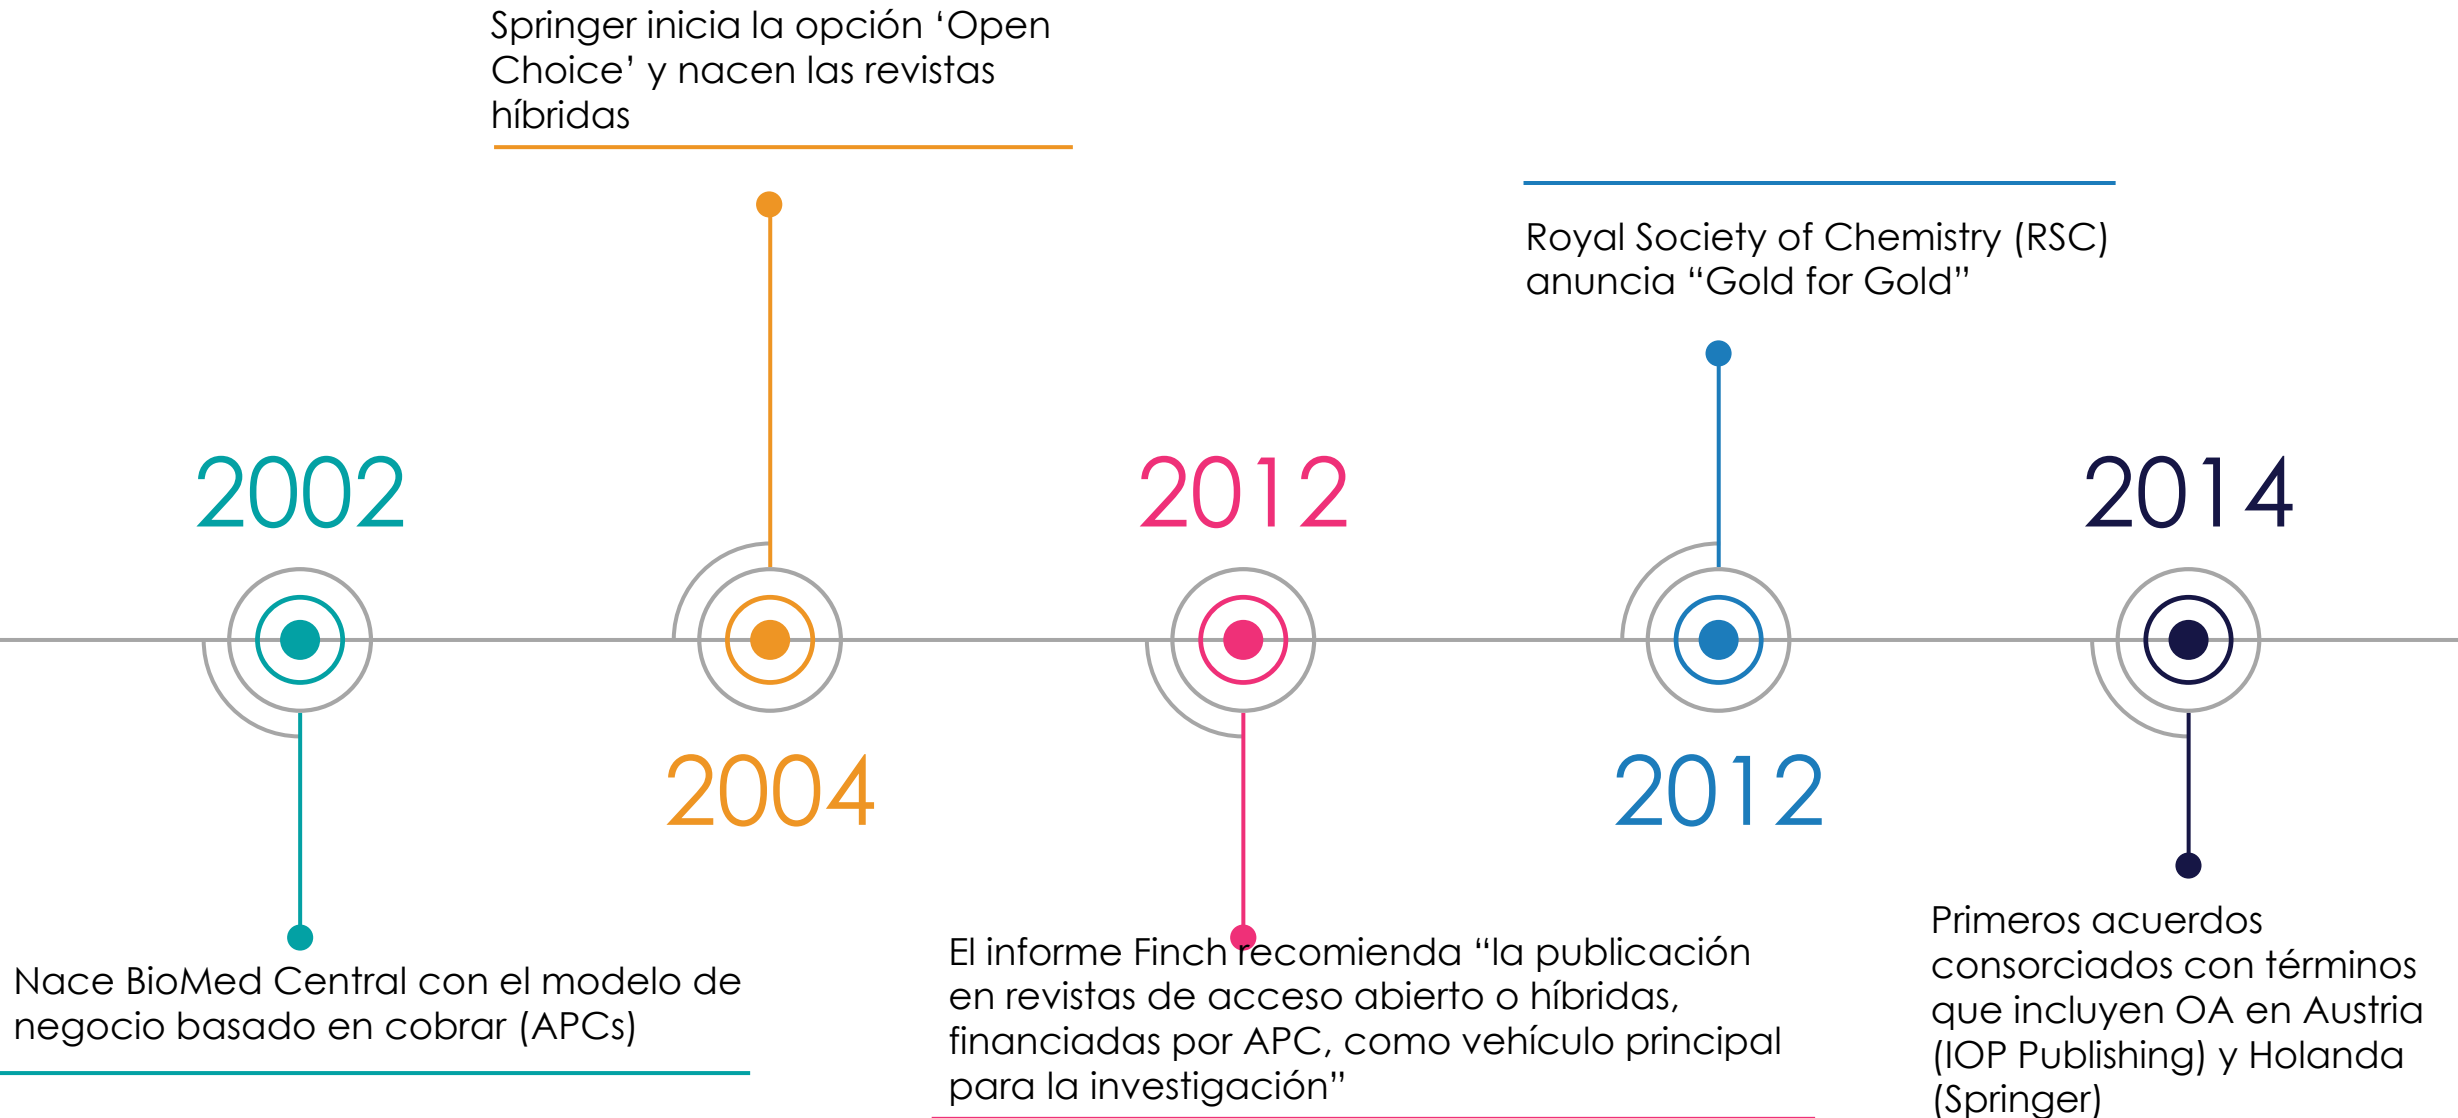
Springer inicia la opción ‘Open Choice’ y nacen las revistas híbridas

Royal Society of Chemistry (RSC) anuncia “Gold for Gold”

2002

2012

2014

2004

2012

Nace BioMed Central con el modelo de negocio basado en cobrar (APCs)

El informe Finch recomienda “la publicación en revistas de acceso abierto o híbridas, financiadas por APC, como vehículo principal para la investigación”

Primeros acuerdos consorciados con términos que incluyen OA en Austria (IOP Publishing) y Holanda (Springer)